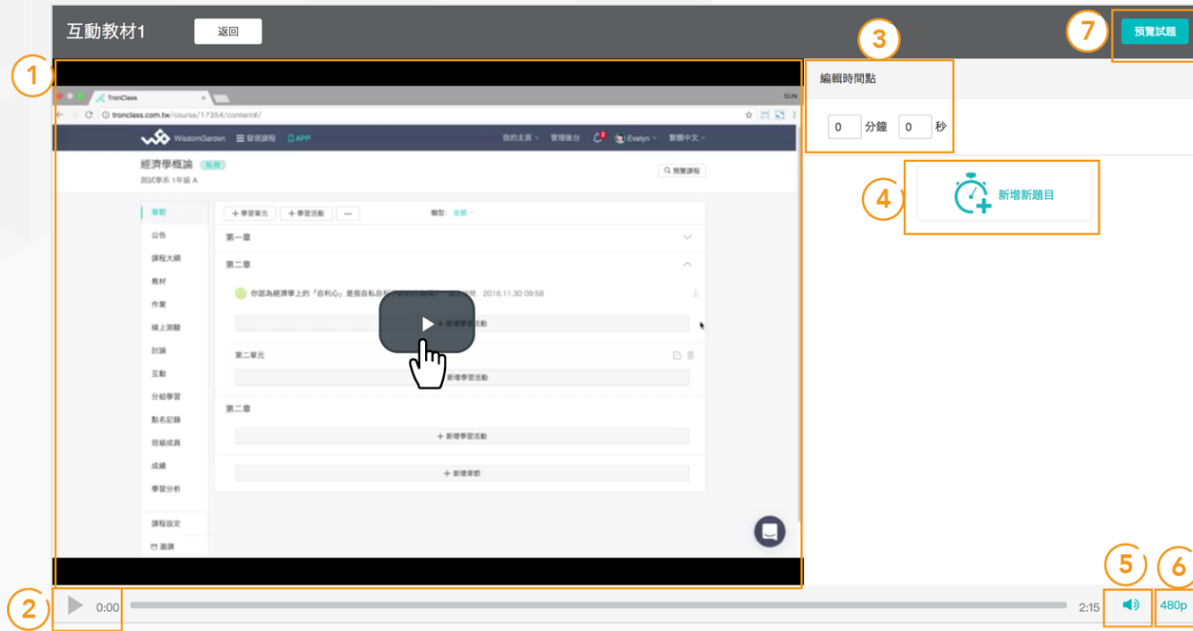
互動教材1 返回

7 預覽試題

1

3

編輯時間點

0 分鐘 0 秒

4

新增新題目

TronClass

tronclass.com.tw/course/17354/content#/

WisdomGarden 發現課程 APP 我的主頁 管理後台 Evelyn 繁體中文

經濟學概論 私有

測試學系 1年級 A

預覽課程

章節

公告

課程大綱

教材

作業

線上測驗

討論

互動

分組學習

點名記錄

班級成員

成績

學習分析

課程設定

邀請

+ 學習單元 + 學習活動 ···

類型: 全部

第一章

第二章

你認為經濟學上的「自利心」是指自私自利 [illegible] 2016.11.30 09:58

+ 新增學習活動

第二單元

+ 新增學習活動

第二章

+ 新增學習活動

+ 新增章節

2

0:00

2:15

5

6

480p